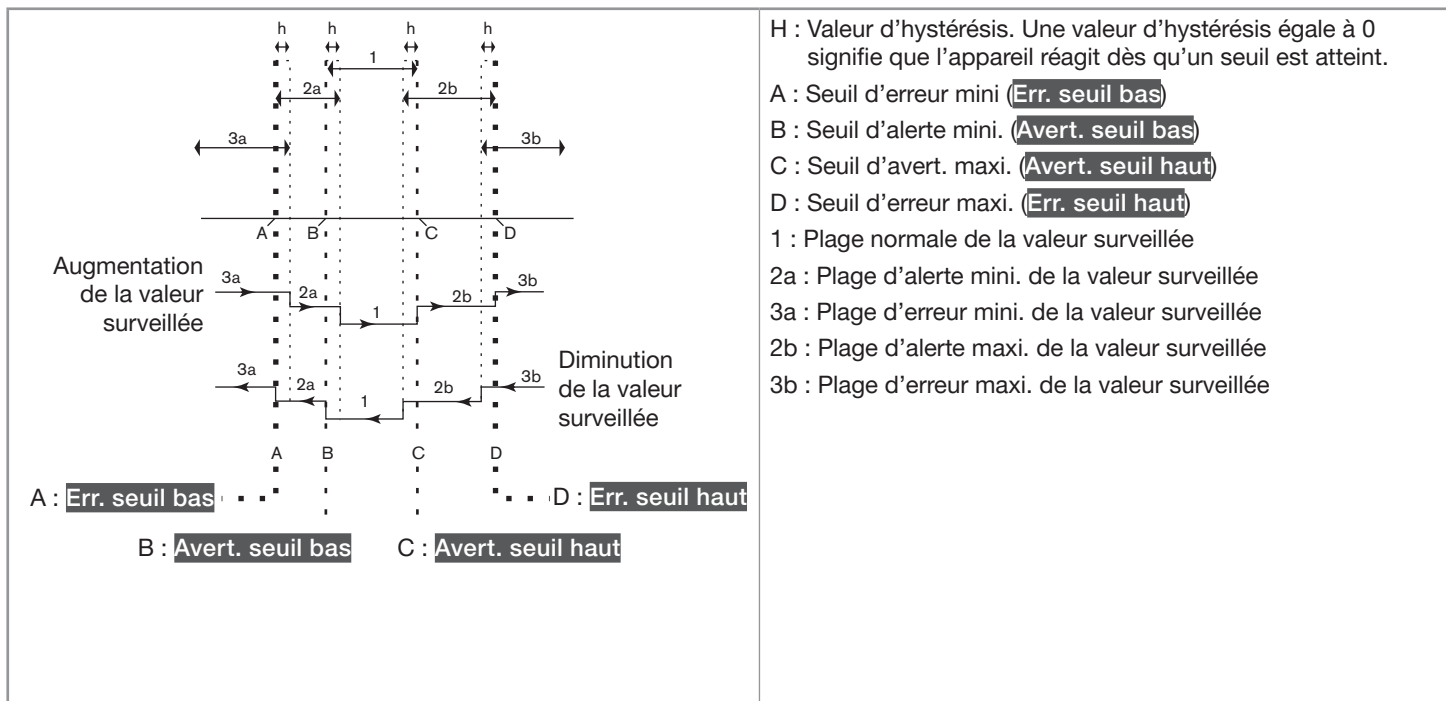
| h h h h 1 2a 2b 3a 3b A B C D Augmentation de la valeur surveillée 3a 2a 1 2b 3b Diminution de la valeur surveillée 3a 2a 1 2b 3b A B C D A : Err. seuil bas D : Err. seuil haut B : Avert. seuil bas C : Avert. seuil haut | H : Valeur d'hystérésis. Une valeur d'hystérésis égale à 0 signifie que l'appareil réagit dès qu'un seuil est atteint. A : Seuil d'erreur mini (Err. seuil bas) B : Seuil d'alerte mini. (Avert. seuil bas) C : Seuil d'avert. maxi. (Avert. seuil haut) D : Seuil d'erreur maxi. (Err. seuil haut) 1 : Plage normale de la valeur surveillée 2a : Plage d'alerte mini. de la valeur surveillée 3a : Plage d'erreur mini. de la valeur surveillée 2b : Plage d'alerte maxi. de la valeur surveillée 3b : Plage d'erreur maxi. de la valeur surveillée |
|---|---|